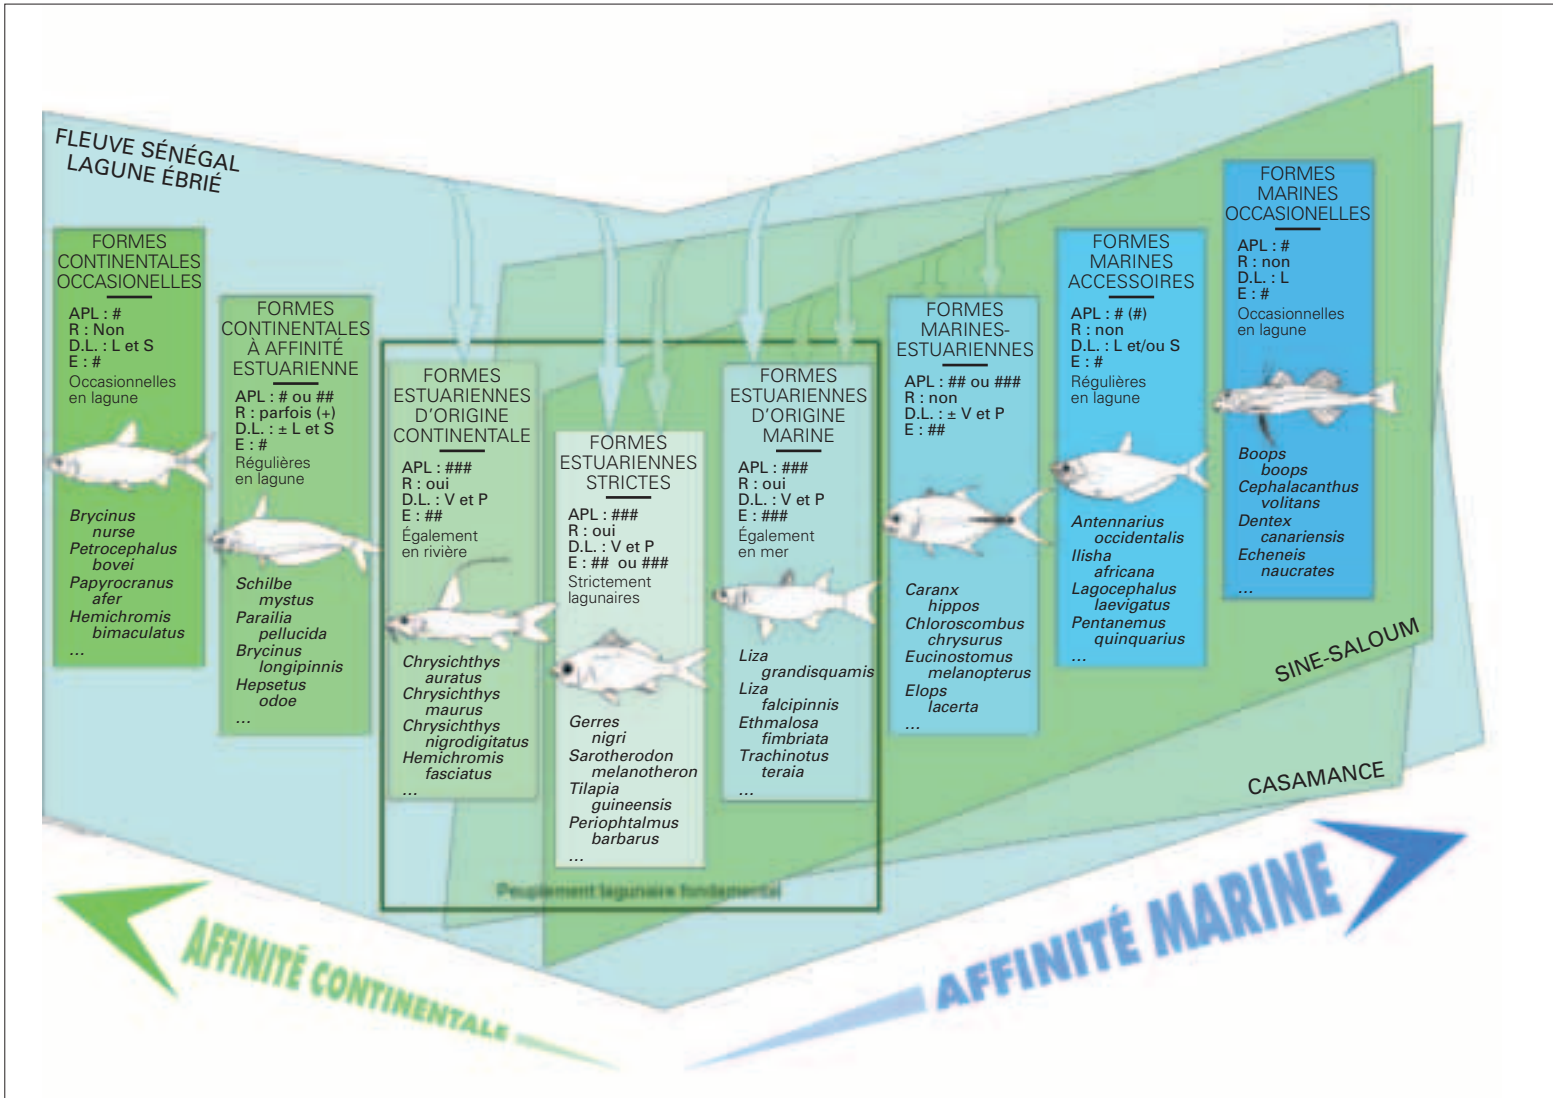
FLEUVE SÉNÉGAL
LAGUNE ÉBRIÉ

FORMES CONTINENTALES OCCASIONELLES

APL : #
R : Non
D.L. : L et S
E : #
Occasionnelles en lagune

Brycinus nurse
Petrocephalus bovei
Papyrocranus afer
Hemichromis bimaculatus
...

FORMES CONTINENTALES À AFFINITÉ ESTUARIENNE

APL : # ou ##
R : parfois (+)
D.L. : ± L et S
E : #
Régulières en lagune

Schilbe mystus
Parailia pellucida
Brycinus longipinnis
Hepsetus odoe
...

FORMES ESTUARIENNES D'ORIGINE CONTINENTALE

APL : ###
R : oui
D.L. : V et P
E : ##
Également en rivière

Chrysichthys auratus
Chrysichthys maurus
Chrysichthys nigrodigitatus
Hemichromis fasciatus
...

FORMES ESTUARIENNES STRICTES

APL : ###
R : oui
D.L. : V et P
E : ## ou ###
Strictement lagunaires

Gerres nigri
Sarotherodon melanotheron
Tilapia guineensis
Periophtalmus barbarus
...

FORMES ESTUARIENNES D'ORIGINE MARINE

APL : ###
R : oui
D.L. : V et P
E : ###
Également en mer

Liza grandisquamis
Liza falcipinnis
Ethmalosa fimbriata
Trachinotus teraia
...

Peuplement lagunaire fondamental

FORMES MARINES-ESTUARIENNES

APL : ## ou ###
R : non
D.L. : ± V et P
E : ##

Caranx hippos
Chloroscombus chrysurus
Eucinostomus melanopterus
Elops lacerta
...

FORMES MARINES ACCESSOIRES

APL : # (#)
R : non
D.L. : L et/ou S
E : #
Régulières en lagune

Antennarius occidentalis
Ilisha africana
Lagocephalus laevigatus
Pentanemus quinquarius
...

FORMES MARINES OCCASIONELLES

APL : #
R : non
D.L. : L
E : #
Occasionnelles en lagune

Boops boops
Cephalacanthus volitans
Dentex canariensis
Echeneis naucrates
...

SINE-SALOUM

CASAMANCE

AFFINITÉ CONTINENTALE

AFFINITÉ MARINE